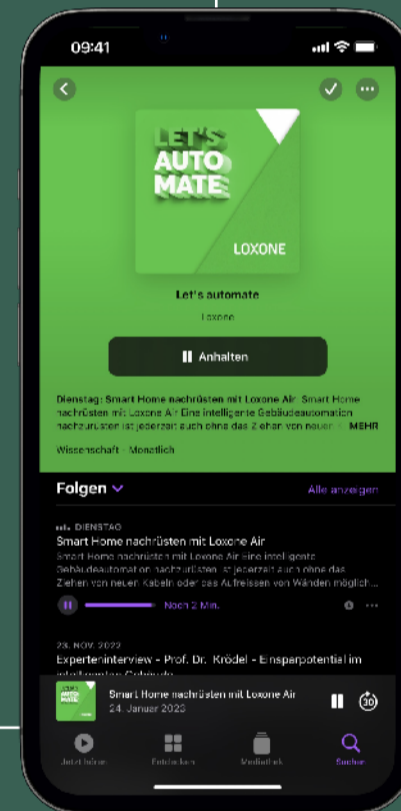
09:41

LET'S AUTO MATE

LOXONE

Let's automate

Loxone

Anhalten

Dienstag: Smart Home nachrüsten mit Loxone Air. Smart Home nachrüsten mit Loxone Air Eine intelligente Gebäudeautomation nachzurüsten ist jederzeit auch ohne das Ziehen von neuen... MEHR

Wissenschaft · Monatlich

Folgen

Alle anzeigen

DIENSTAG

Smart Home nachrüsten mit Loxone Air

Smart Home nachrüsten mit Loxone Air Eine intelligente Gebäudeautomation nachzurüsten ist jederzeit auch ohne das Ziehen von neuen Kabeln oder das Aufreissen von Wänden möglich...

Noch 2 Min.

23. NOV. 2022

Experteninterview - Prof. Dr. Krödel - Einsparpotential im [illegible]

LET'S AUTO MATE

Smart Home nachrüsten mit Loxone Air

24. Januar 2023

30

Jetzt hören

Entdecken

Mediathek

Suchen